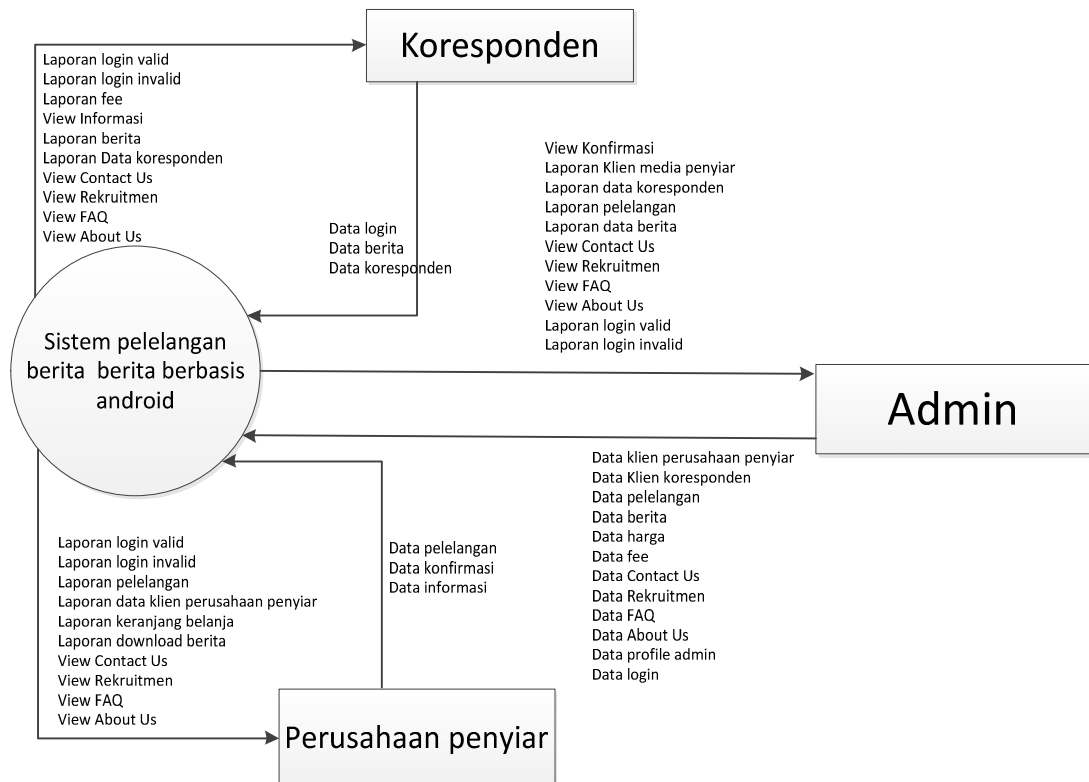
Koresponden

Laporan login valid
Laporan login invalid
Laporan fee
View Informasi
Laporan berita
Laporan Data koresponden
View Contact Us
View Rekruitmen
View FAQ
View About Us

Data login
Data berita
Data koresponden

View Konfirmasi
Laporan Klien media penyiar
Laporan data koresponden
Laporan pelelangan
Laporan data berita
View Contact Us
View Rekruitmen
View FAQ
View About Us
Laporan login valid
Laporan login invalid

Sistem pelelangan berita berita berbasis android

Admin

Data klien perusahaan penyiar
Data Klien koresponden
Data pelelangan
Data berita
Data harga
Data fee
Data Contact Us
Data Rekruitmen
Data FAQ
Data About Us
Data profile admin
Data login

Laporan login valid
Laporan login invalid
Laporan pelelangan
Laporan data klien perusahaan penyiar
Laporan keranjang belanja
Laporan download berita
View Contact Us
View Rekruitmen
View FAQ
View About Us

Data pelelangan
Data konfirmasi
Data informasi

Perusahaan penyiar